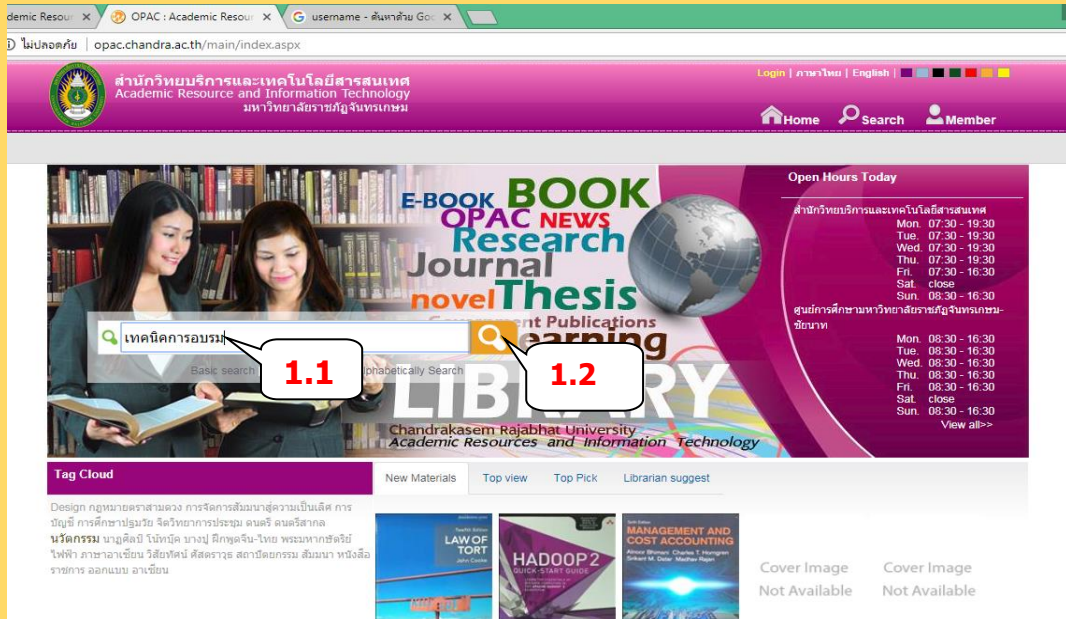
demic Resou ✕ | OPAC : Academic Resour ✕ | username - ค้นหาด้วย Goo ✕

ไม่ปลอดภัย | opac.chandra.ac.th/main/index.aspx

สำนักวิทยบริการและเทคโนโลยีสารสนเทศ
Academic Resource and Information Technology
มหาวิทยาลัยราชภัฏจันทรเกษม

Login | ภาษาไทย | English

Home Search Member

E-BOOK BOOK
OPAC NEWS
Research
Journal
novel Thesis
Government Publications
Learning
LIBRARY
Chandrakasem Rajabhat University
Academic Resources and Information Technology

เทคนิคการอบรม

Basic search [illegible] Alphabetically Search

1.1

1.2

Open Hours Today

สำนักวิทยบริการและเทคโนโลยีสารสนเทศ
Mon. 07:30 - 19:30
Tue. 07:30 - 19:30
Wed. 07:30 - 19:30
Thu. 07:30 - 19:30
Fri. 07:30 - 16:30
Sat. close
Sun. 08:30 - 16:30
ศูนย์การศึกษามหาวิทยาลัยราชภัฏจันทรเกษม-ชัยนาท
Mon. 08:30 - 16:30
Tue. 08:30 - 16:30
Wed. 08:30 - 16:30
Thu. 08:30 - 16:30
Fri. 08:30 - 16:30
Sat. close
Sun. 08:30 - 16:30
View all>>

Tag Cloud

Design กฎหมายตราสามดวง การจัดการสัมมนาสู่ความเป็นเลิศ การบัญชี การศึกษาปฐมวัย จิตวิทยาการประชุม ดนตรี ดนตรีสากล นวัตกรรม นาฏศิลป์ โบ๊ทบุ๊ค บางปู ฝึกพูดจีน-ไทย พระมหากษัตริย์ ไฟฟ้า ภาษาอาเซียน วิสัยทัศน์ ศัสตราวุธ สถาปัตยกรรม สัมมนา หนังสือราชการ ออกแบบ อาเซียน

New Materials | Top view | Top Pick | Librarian suggest

LAW OF TORT
John Cooke

HADOOP 2
QUICK-START GUIDE

MANAGEMENT AND COST ACCOUNTING
Alnoor Bhimani Charles T. Horngren Srikant M. Datar Madhav Rajan

Cover Image Not Available

Cover Image Not Available